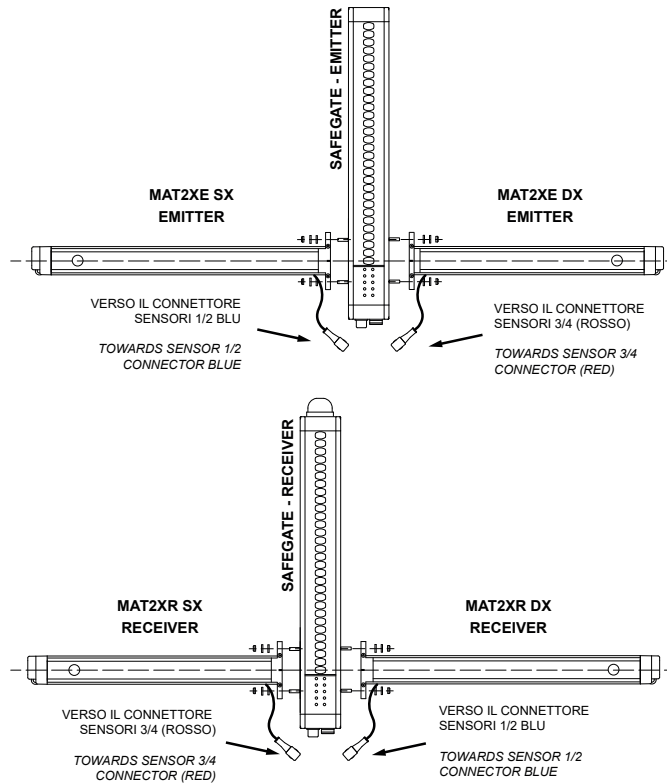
SAFEGATE - EMITTER

MAT2XE SX
EMITTER

MAT2XE DX
EMITTER

VERSO IL CONNETTORE
SENSORI 1/2 BLU

*TOWARDS SENSOR 1/2*
*CONNECTOR BLUE*

VERSO IL CONNETTORE
SENSORI 3/4 (ROSSO)

*TOWARDS SENSOR 3/4*
*CONNECTOR (RED)*

SAFEGATE - RECEIVER

MAT2XR SX
RECEIVER

MAT2XR DX
RECEIVER

VERSO IL CONNETTORE
SENSORI 3/4 (ROSSO)

*TOWARDS SENSOR 3/4*
*CONNECTOR (RED)*

VERSO IL CONNETTORE
SENSORI 1/2 BLU

*TOWARDS SENSOR 1/2*
*CONNECTOR BLUE*